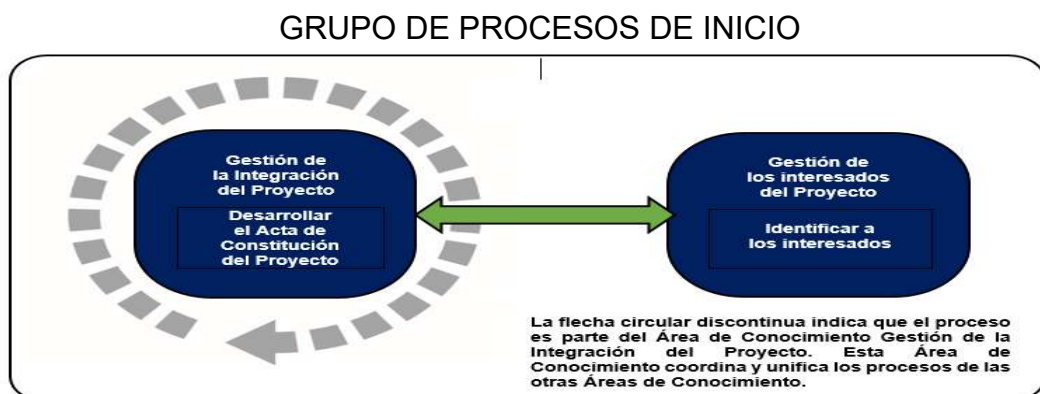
GRUPO DE PROCESOS DE INICIO

Gestión de la Integración del Proyecto

Desarrollar el Acta de Constitución del Proyecto

Gestión de los interesados del Proyecto

Identificar a los interesados

La flecha circular discontinua indica que el proceso es parte del Área de Conocimiento Gestión de la Integración del Proyecto. Esta Área de Conocimiento coordina y unifica los procesos de las otras Áreas de Conocimiento.